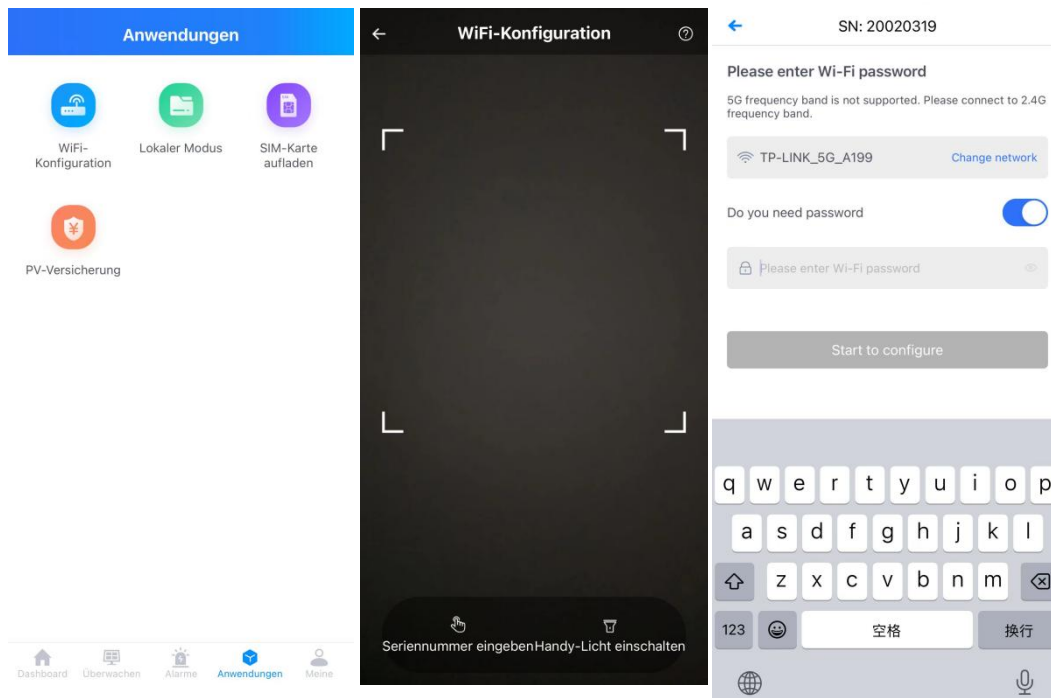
Anwendungen

WiFi-Konfiguration
Lokaler Modus
SIM-Karte aufladen

PV-Versicherung

Dashboard
Überwachen
Alarme
Anwendungen
Meine

WiFi-Konfiguration

Seriennummer eingeben
Handy-Licht einschalten

SN: 20020319

Please enter Wi-Fi password

5G frequency band is not supported. Please connect to 2.4G frequency band.

TP-LINK_5G_A199
Change network

Do you need password

Please enter Wi-Fi password

Start to configure

q w e r t y u i o p
a s d f g h j k l
z x c v b n m
123
空格
换行